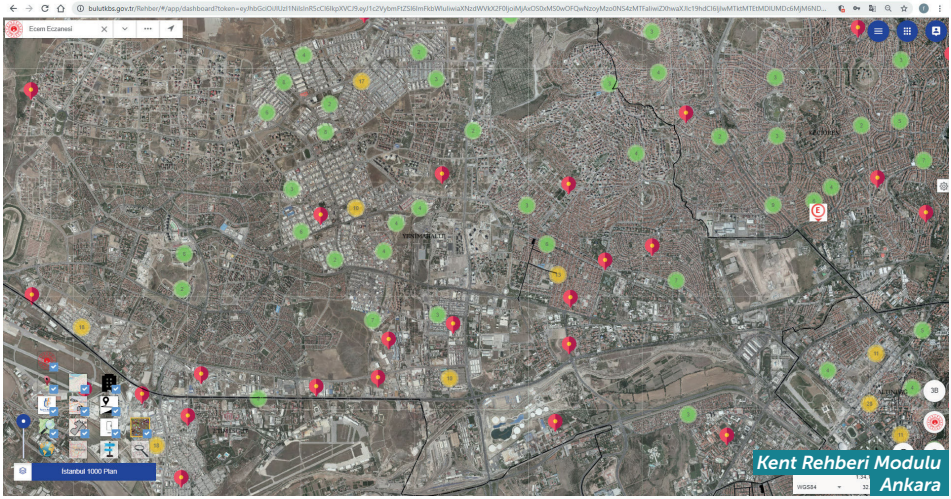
bulutkbs.gov.tr/Rehber/#/app/dashboard?token=eyJhbGciOiJIUzI1NiIsInR5cCI6IkpXVCJ9.eyJ1c2VybmFtZSI6ImFkbWluIiwiaXNzdWVkX2F0IjoiMjAxOS0xMS0wOFQwNzoyMzo0NS4zMTFaIiwiZXhwaXJlc19hdCI6IjIwMTktMTEtMDlUMDc6MjM6ND...

Ecem Eczanesi

İstanbul 1000 Plan

WGS84

Kent Rehberi Modulu
Ankara